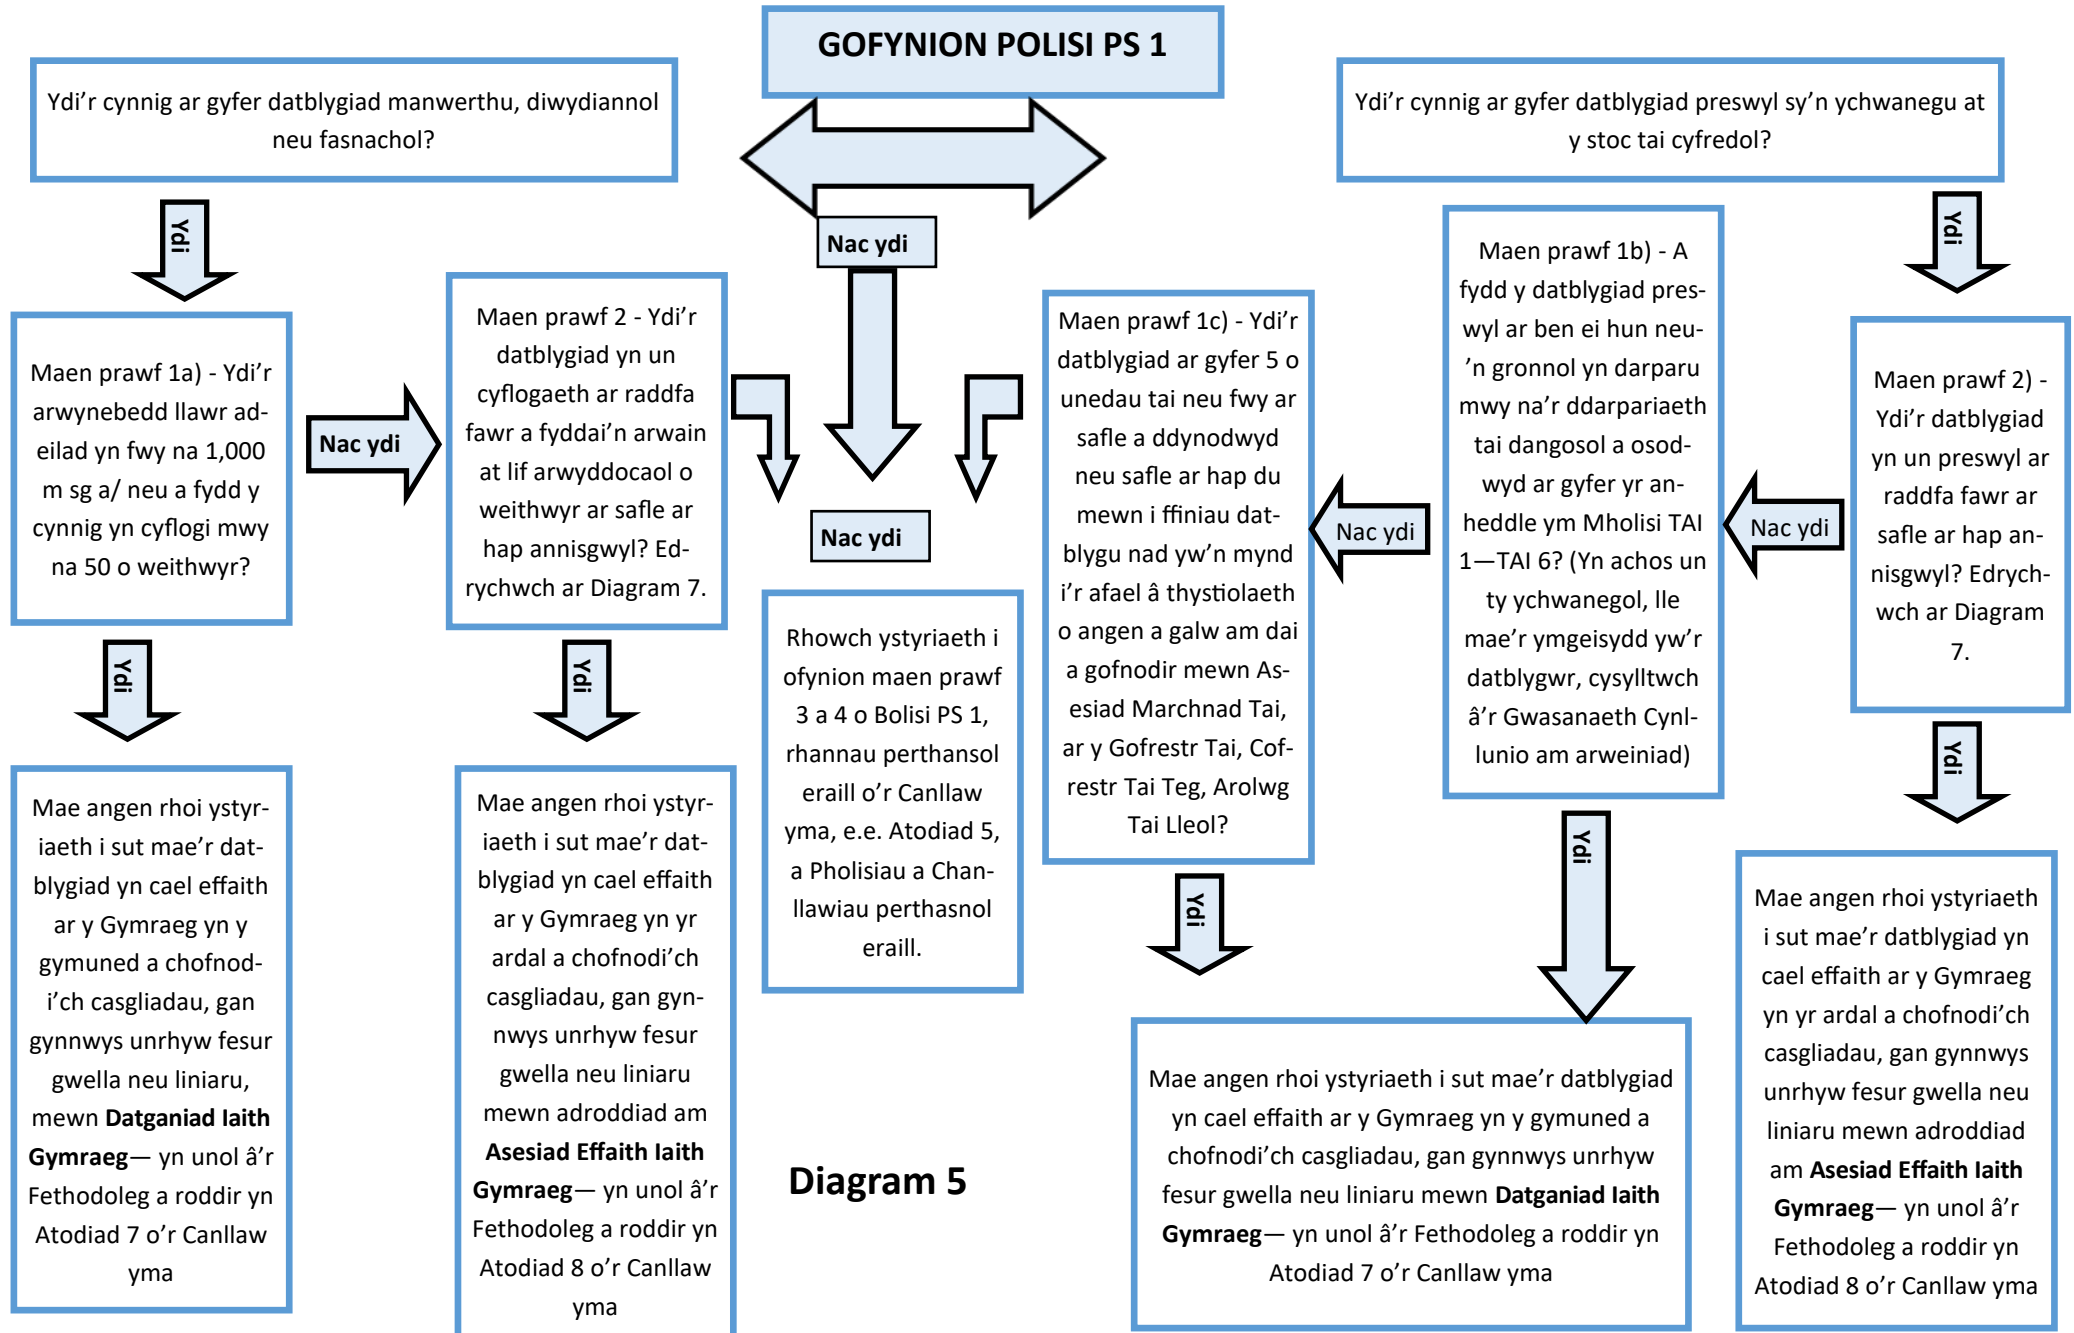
GOFYNION POLISI PS 1

Ydi'r cynnig ar gyfer datblygiad manwerthu, diwydiannol neu fasnachol?

Ydi'r cynnig ar gyfer datblygiad preswyl sy'n ychwanegu at y stoc tai cyfredol?

Nac ydi

Ydi

Ydi

Maen prawf 1a) - Ydi'r arwynebedd llawr adeilad yn fwy na 1,000 m sg a/ neu a fydd y cynnig yn cyflogi mwy na 50 o weithwyr?

Nac ydi

Maen prawf 2 - Ydi'r datblygiad yn un cyflogaeth ar raddfa fawr a fyddai'n arwain at lif arwyddocaol o weithwyr ar safle ar hap annisgwyl? Edrychwch ar Diagram 7.

Nac ydi

Maen prawf 1c) - Ydi'r datblygiad ar gyfer 5 o unedau tai neu fwy ar safle a ddynodwyd neu safle ar hap du mewn i ffiniau datblygu nad yw'n mynd i'r afael â thystiolaeth o angen a galw am dai a gofnodir mewn Asesiad Marchnad Tai, ar y Gofrestr Tai, Cofrestr Tai Teg, Arolwg Tai Lleol?

Nac ydi

Maen prawf 1b) - A fydd y datblygiad preswyl ar ben ei hun neu'n gronnol yn darparu mwy na'r ddarpariaeth tai dangosol a osodwyd ar gyfer yr anheddle ym Mholisi TAI 1—TAI 6? (Yn achos un ty ychwanegol, lle mae'r ymgeisydd yw'r datblygwr, cysylltwch â'r Gwasanaeth Cynllunio am arweiniad)

Nac ydi

Maen prawf 2) - Ydi'r datblygiad yn un preswyl ar raddfa fawr ar safle ar hap annisgwyl? Edrychwch ar Diagram 7.

Ydi

Ydi

Ydi

Ydi

Ydi

Rhowch ystyriaeth i ofynion maen prawf 3 a 4 o Bolisi PS 1, rhannau perthansol eraill o'r Canllaw yma, e.e. Atodiad 5, a Pholisiau a Chanllawiau perthasnol eraill.

Mae angen rhoi ystyriaeth i sut mae'r datblygiad yn cael effaith ar y Gymraeg yn y gymuned a chofnodi'ch casgliadau, gan gynnwys unrhyw fesur gwella neu liniaru, mewn **Datganiad Iaith Gymraeg**— yn unol â'r Fethodoleg a roddir yn Atodiad 7 o'r Canllaw yma

Mae angen rhoi ystyriaeth i sut mae'r datblygiad yn cael effaith ar y Gymraeg yn yr ardal a chofnodi'ch casgliadau, gan gynnwys unrhyw fesur gwella neu liniaru mewn adroddiad am **Asesiad Effaith Iaith Gymraeg**— yn unol â'r Fethodoleg a roddir yn Atodiad 8 o'r Canllaw yma

Diagram 5

Mae angen rhoi ystyriaeth i sut mae'r datblygiad yn cael effaith ar y Gymraeg yn y gymuned a chofnodi'ch casgliadau, gan gynnwys unrhyw fesur gwella neu liniaru mewn **Datganiad Iaith Gymraeg**— yn unol â'r Fethodoleg a roddir yn Atodiad 7 o'r Canllaw yma

Mae angen rhoi ystyriaeth i sut mae'r datblygiad yn cael effaith ar y Gymraeg yn yr ardal a chofnodi'ch casgliadau, gan gynnwys unrhyw fesur gwella neu liniaru mewn adroddiad am **Asesiad Effaith Iaith Gymraeg**— yn unol â'r Fethodoleg a roddir yn Atodiad 8 o'r Canllaw yma